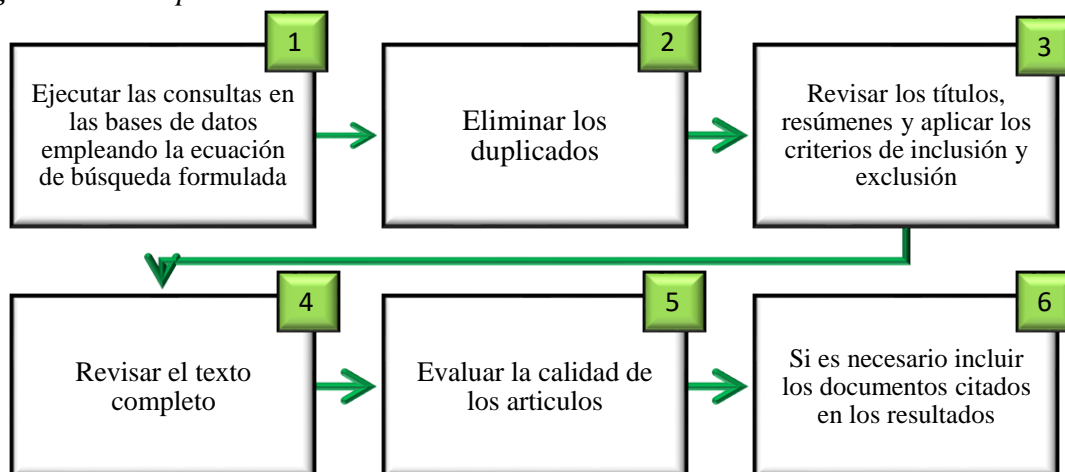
1

Ejecutar las consultas en las bases de datos empleando la ecuación de búsqueda formulada

2

Eliminar los duplicados

3

Revisar los títulos, resúmenes y aplicar los criterios de inclusión y exclusión

4

Revisar el texto completo

5

Evaluar la calidad de los articulos

6

Si es necesario incluir los documentos citados en los resultados